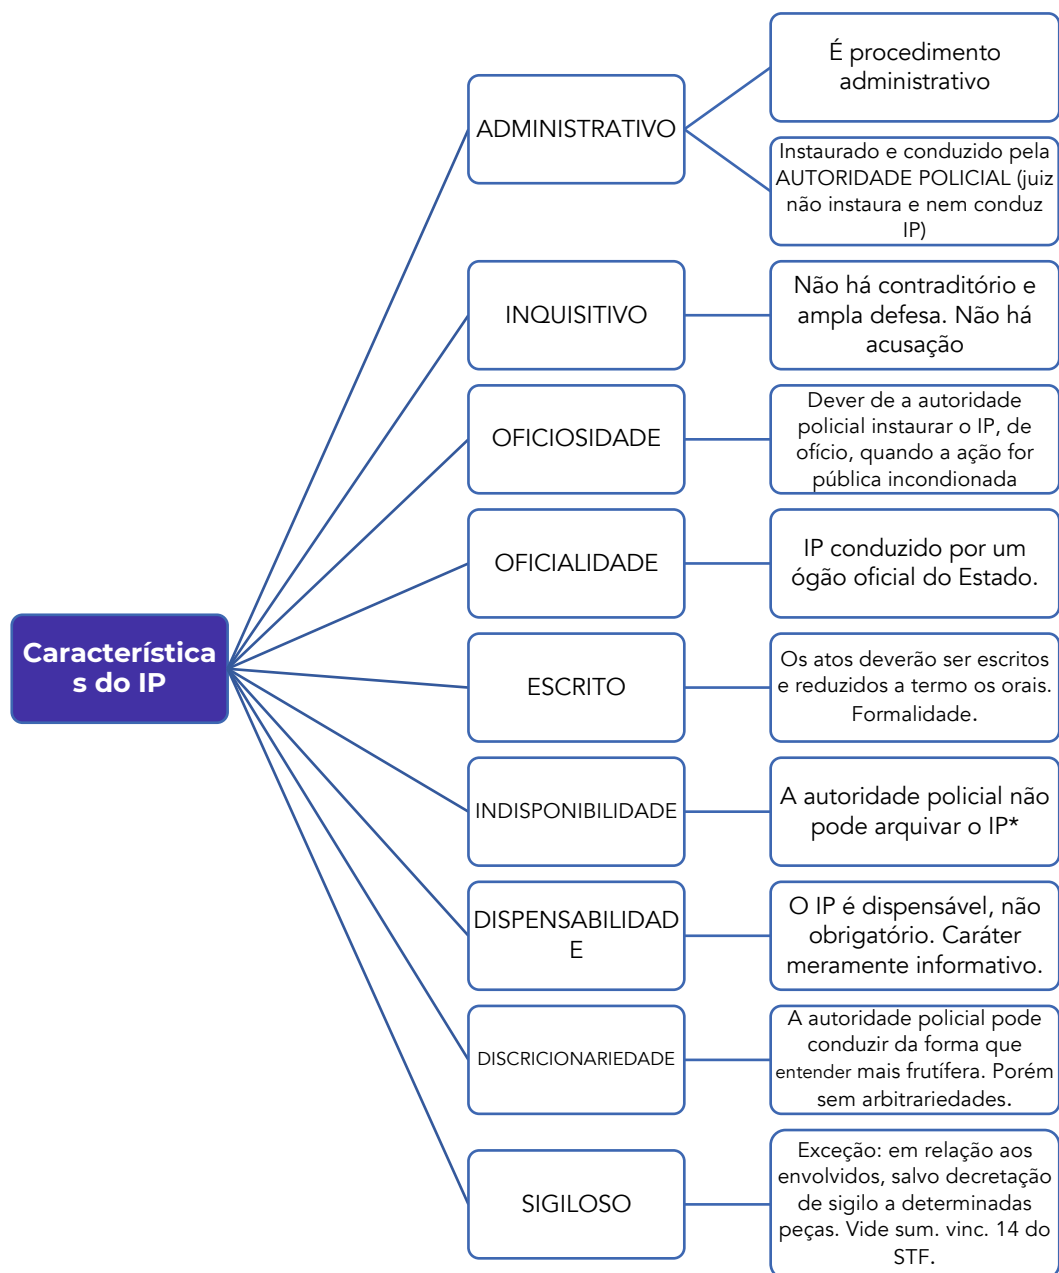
Característica s do IP

ADMINISTRATIVO

É procedimento administrativo

Instaurado e conduzido pela AUTORIDADE POLICIAL (juiz não instaura e nem conduz IP)

INQUISITIVO

Não há contraditório e ampla defesa. Não há acusação

OFICIOSIDADE

Dever de a autoridade policial instaurar o IP, de ofício, quando a ação for pública incondionada

OFICIALIDADE

IP conduzido por um ógão oficial do Estado.

ESCRITO

Os atos deverão ser escritos e reduzidos a termo os orais. Formalidade.

INDISPONIBILIDADE

A autoridade policial não pode arquivar o IP*

DISPENSABILIDAD E

O IP é dispensável, não obrigatório. Caráter meramente informativo.

DISCRICIONARIEDADE

A autoridade policial pode conduzir da forma que entender mais frutífera. Porém sem arbitrariedades.

SIGILOSO

Exceção: em relação aos envolvidos, salvo decretação de sigilo a determinadas peças. Vide sum. vinc. 14 do STF.